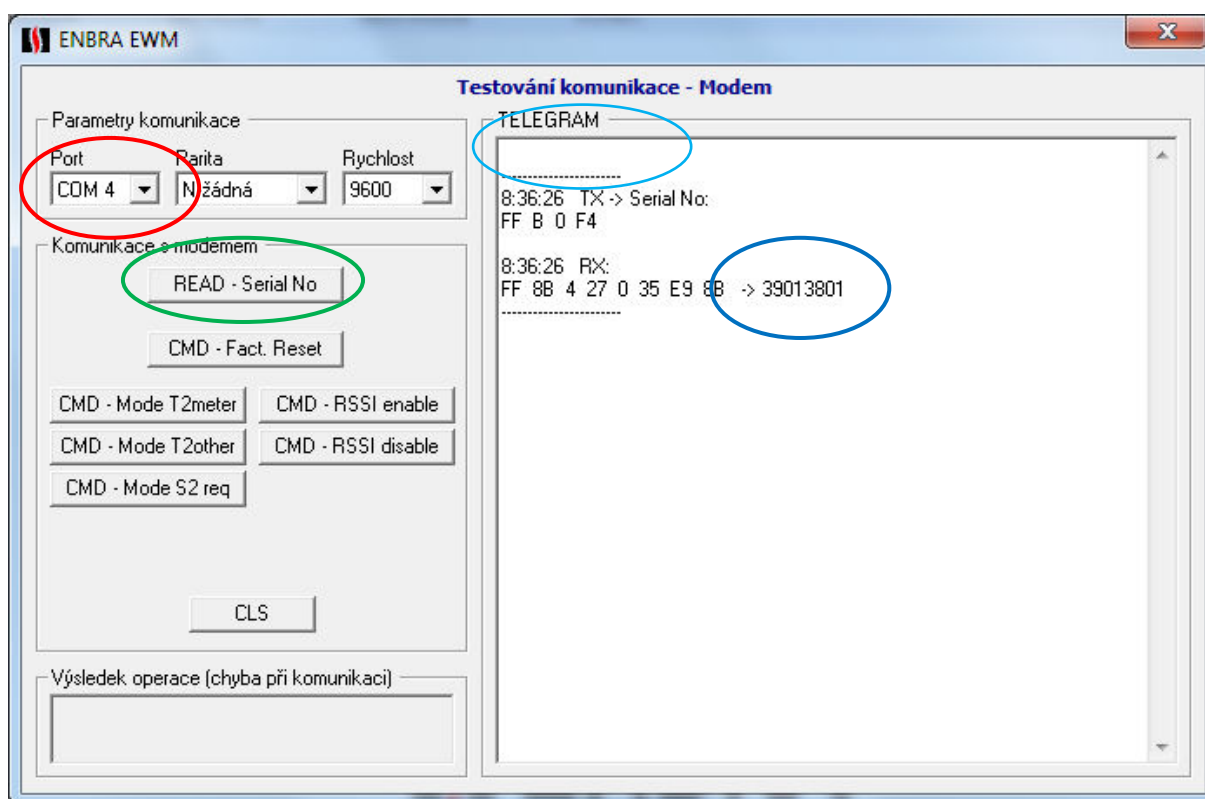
ENBRA EWM

Testování komunikace - Modem

Parametry komunikace

Port
COM 4

Parita
Žádná

Rychlost
9600

Komunikace s modemem

READ - Serial No

CMD - Fact. Reset

CMD - Mode T2meter

CMD - RSSI enable

CMD - Mode T2other

CMD - RSSI disable

CMD - Mode S2 req

CLS

Výsledek operace (chyba při komunikaci)

TELEGRAM

----------------------
8:36:26 TX -> Serial No:
FF B 0 F4

8:36:26 RX:
FF 8B 4 27 0 35 E9 8B -> 39013801
----------------------